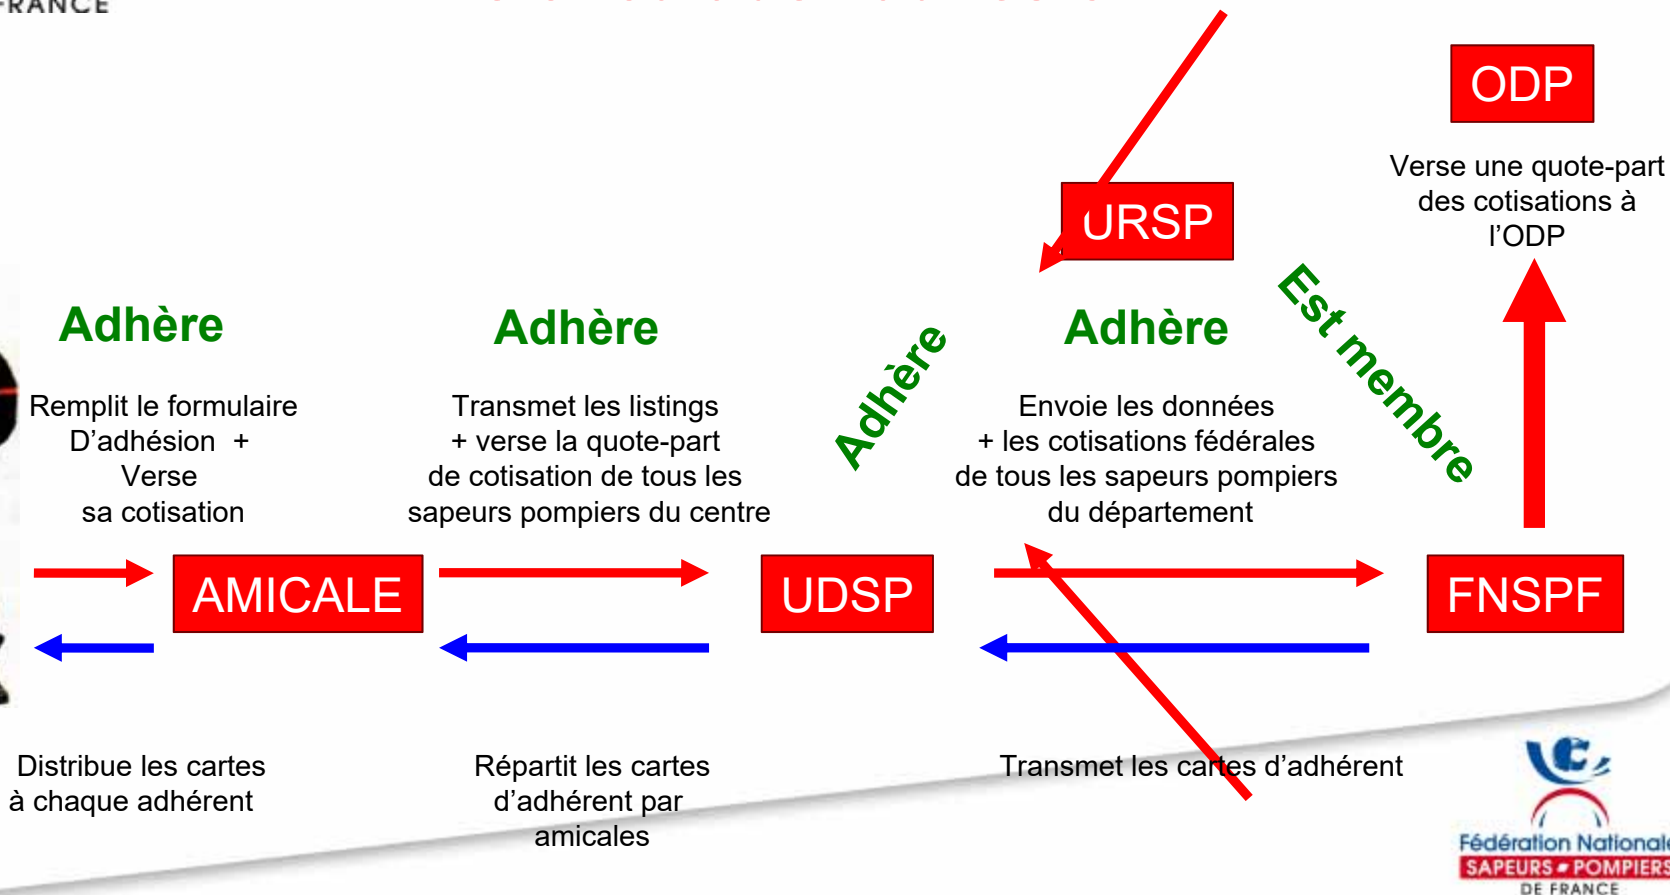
RANCE

ODP

Verse une quote-part des cotisations à l'ODP

URSP

Adhère

Remplit le formulaire D'adhésion + Verse sa cotisation

Adhère

Transmet les listings + verse la quote-part de cotisation de tous les sapeurs pompiers du centre

Adhère

Adhère

Envoie les données + les cotisations fédérales de tous les sapeurs pompiers du département

Est membre

AMICALE

UDSP

FNSPF

Distribue les cartes à chaque adhérent

Répartit les cartes d'adhérent par amicales

Transmet les cartes d'adhérent

Fédération Nationale
SAPEURS POMPIERS
DE FRANCE